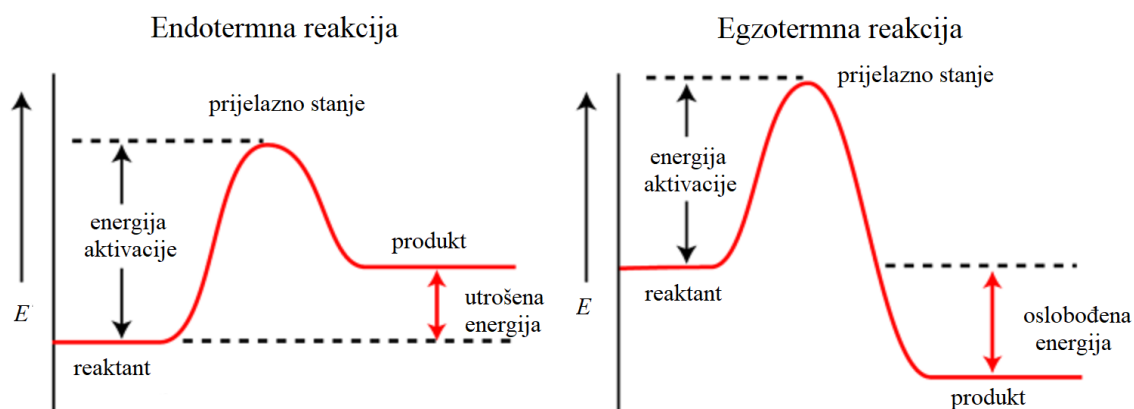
Endotermna reakcija

prijelazno stanje

energija aktivacije

produkt

$E$

utrošena energija

reaktant

Egzotermna reakcija

prijelazno stanje

energija aktivacije

reaktant

$E$

oslobođena energija

produkt